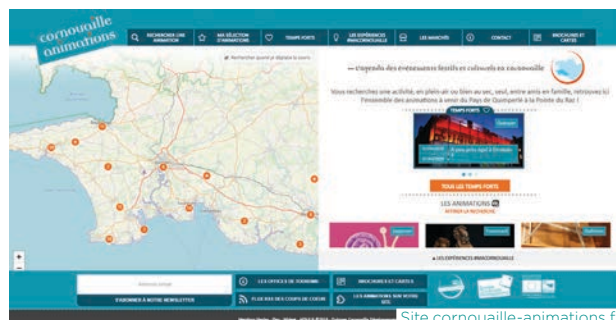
cornouaille animations

RECHERCHE UNE ANIMATION

MA SÉLECTION D'ANIMATIONS

TEMPS FORTS

LES EXPÉRIENCES #MACORNOUAILLE

LES MARCHÉS

CONTACT

BROCHURES ET CARTES

Rechercher quand je déplace la carte

L'agenda des événements festifs et culturels en Cornouaille

Vous recherchez une activité, en plein-air ou bien au sec, seul, entre amis en famille, retrouvez ici l'ensemble des animations à venir du Pays de Quimperlé à la Pointe du Raz !

TEMPS FORTS

TOUS LES TEMPS FORTS

LES ANIMATIONS

AFFINER LA RECHERCHE

LES EXPÉRIENCES #MACORNOUAILLE

S'ABONNER À NOTRE NEWSLETTER

LES OFFICES DE TOURISME

BROCHURES ET CARTES

FLUX RSS DES COUPS DE COEUR

LES ANIMATIONS SUR VOTRE SITE

Site cornouaille-animations.f